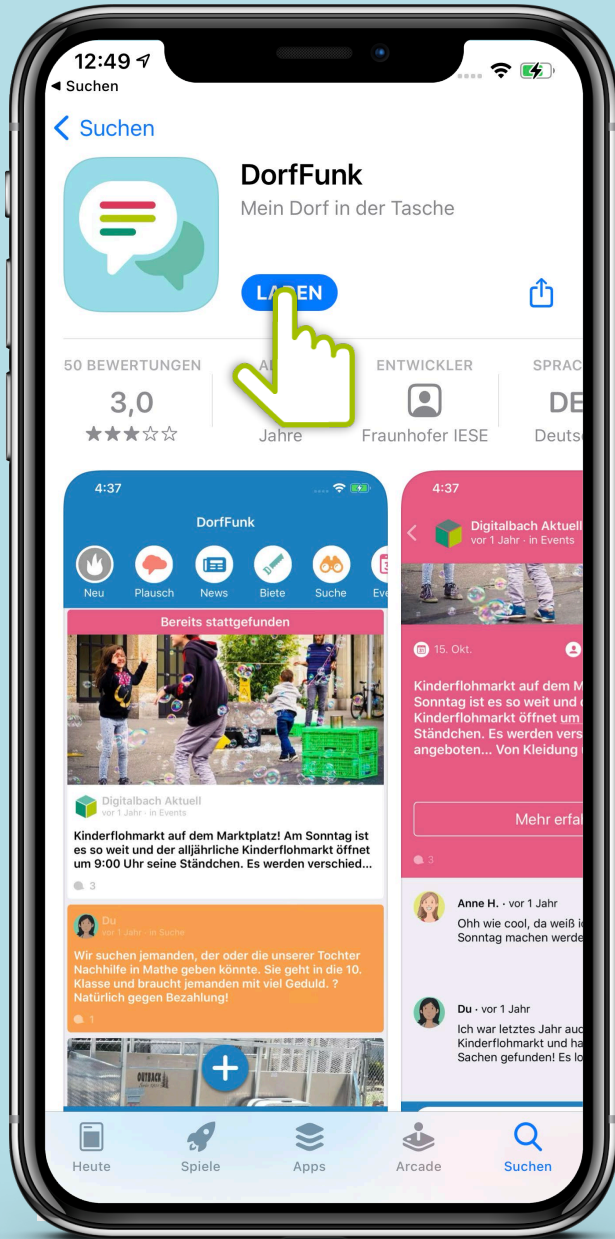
12:49
◂ Suchen

< Suchen

DorfFunk
Mein Dorf in der Tasche

LA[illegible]EN

50 BEWERTUNGEN
3,0
★★★☆☆

A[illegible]
Jahre

ENTWICKLER
Fraunhofer IESE

SPRAC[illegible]
DE
Deuts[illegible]

4:37
DorfFunk
Neu
Plausch
News
Biete
Suche
Ev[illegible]

Bereits stattgefunden

Digitalbach Aktuell
vor 1 Jahr · in Events
Kinderflohmarkt auf dem Marktplatz! Am Sonntag ist es so weit und der alljährliche Kinderflohmarkt öffnet um 9:00 Uhr seine Ständchen. Es werden verschied...
3

Du
vor 1 Jahr · in Suche
Wir suchen jemanden, der oder die unserer Tochter Nachhilfe in Mathe geben könnte. Sie geht in die 10. Klasse und braucht jemanden mit viel Geduld. ? Natürlich gegen Bezahlung!
1

OUTBACK

4:37
Digitalbach Aktuell
vor 1 Jahr · in Events
15. Okt.
Kinderflohmarkt auf dem M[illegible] Sonntag ist es so weit und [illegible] Kinderflohmarkt öffnet um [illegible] Ständchen. Es werden vers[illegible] angeboten... Von Kleidung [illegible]
Mehr erfa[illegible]
3

Anne H. · vor 1 Jahr
Ohh wie cool, da weiß i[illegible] Sonntag machen werde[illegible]

Du · vor 1 Jahr
Ich war letztes Jahr au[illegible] Kinderflohmarkt und ha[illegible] Sachen gefunden! Es lo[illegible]

Heute
Spiele
Apps
Arcade
Suchen